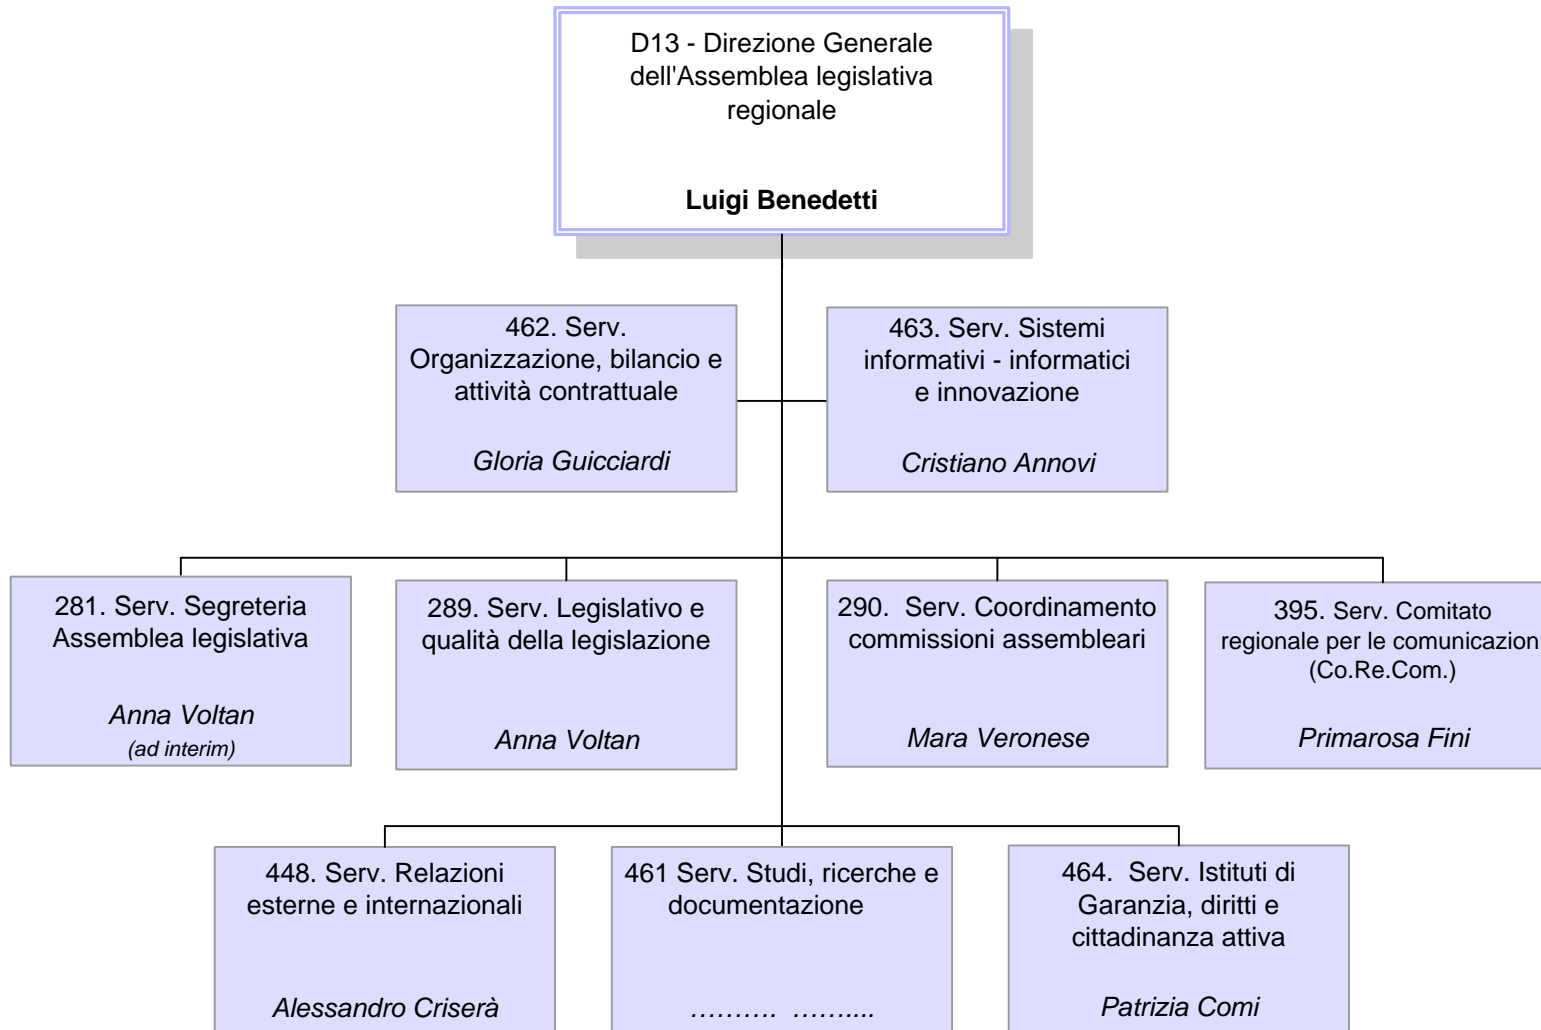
D13 - Direzione Generale dell'Assemblea legislativa regionale

**Luigi Benedetti**

462. Serv. Organizzazione, bilancio e attività contrattuale

*Gloria Guicciardi*

463. Serv. Sistemi informativi - informatici e innovazione

*Cristiano Annovi*

281. Serv. Segreteria Assemblea legislativa

*Anna Voltan*
*(ad interim)*

289. Serv. Legislativo e qualità della legislazione

*Anna Voltan*

290. Serv. Coordinamento commissioni assembleari

*Mara Veronese*

395. Serv. Comitato regionale per le comunicazion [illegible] (Co.Re.Com.)

*Primarosa Fini*

448. Serv. Relazioni esterne e internazionali

*Alessandro Criserà*

461 Serv. Studi, ricerche e documentazione

*………. ……...*

464. Serv. Istituti di Garanzia, diritti e cittadinanza attiva

*Patrizia Comi*